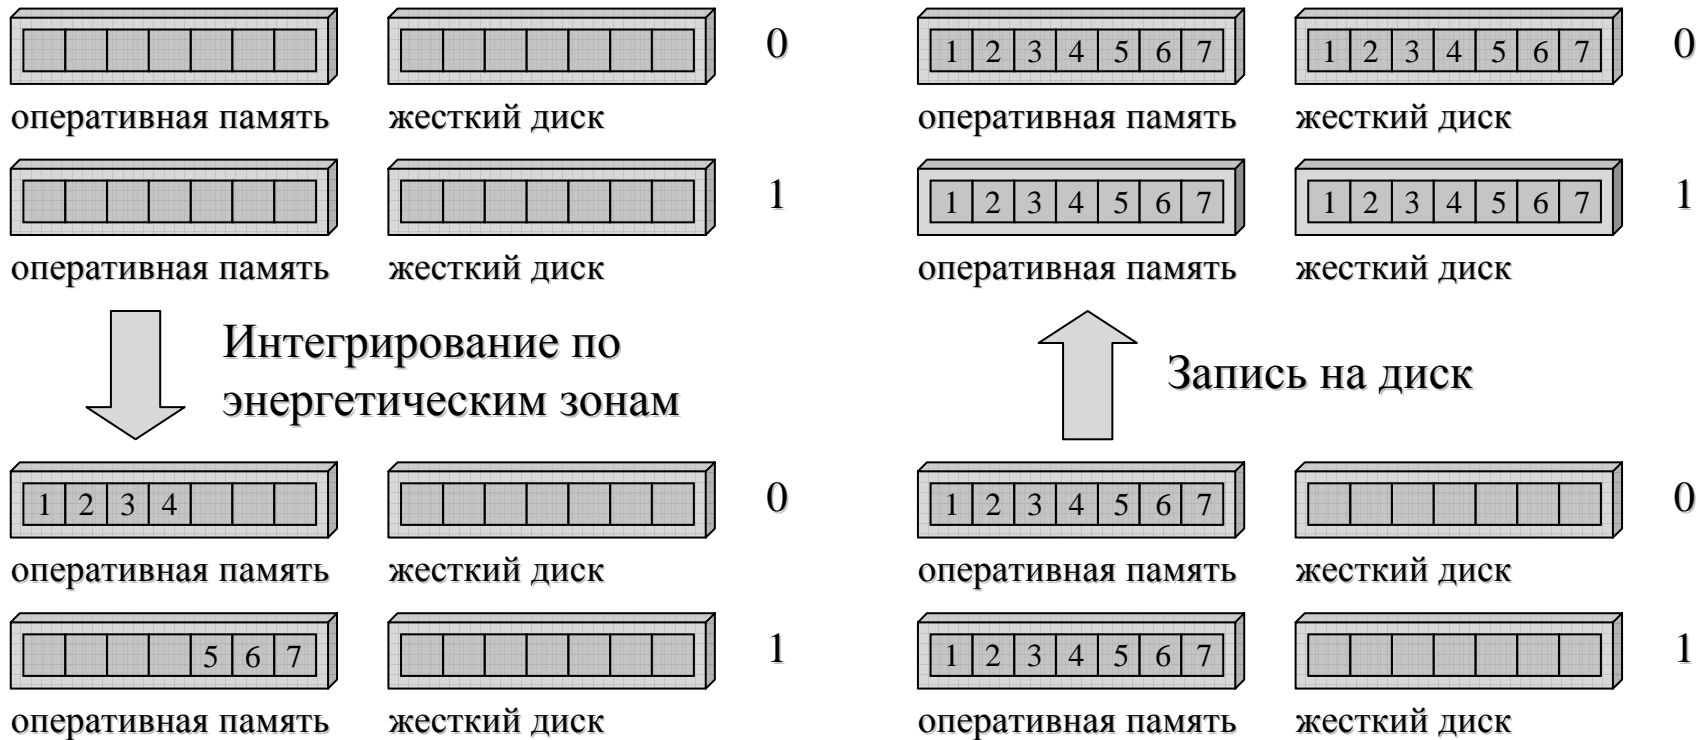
0

оперативная память жесткий диск

1

оперативная память жесткий диск

Интегрирование по энергетическим зонам

1 2 3 4

0

оперативная память жесткий диск

5 6 7

1

оперативная память жесткий диск

1 2 3 4 5 6 7 | 1 2 3 4 5 6 7

0

оперативная память жесткий диск

1 2 3 4 5 6 7 | 1 2 3 4 5 6 7

1

оперативная память жесткий диск

Запись на диск

1 2 3 4 5 6 7

0

оперативная память жесткий диск

1 2 3 4 5 6 7

1

оперативная память жесткий диск